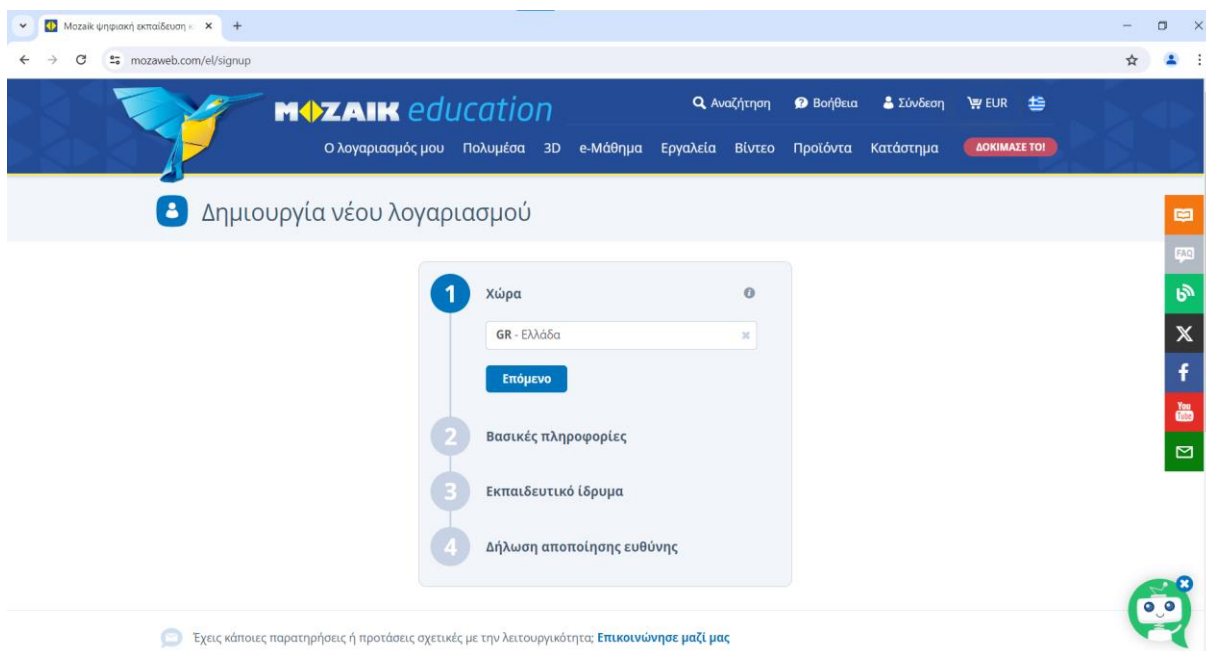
Mozaik ψηφιακή εκπαίδευση κ

mozaweb.com/el/signup

MOZAIK education

Αναζήτηση Βοήθεια Σύνδεση EUR

Ο λογαριασμός μου Πολυμέσα 3D e-Μάθημα Εργαλεία Βίντεο Προϊόντα Κατάστημα ΔΟΚΙΜΑΣΕ ΤΟ!

Δημιουργία νέου λογαριασμού

1 Χώρα

GR - Ελλάδα

Επόμενο

2 Βασικές πληροφορίες

3 Εκπαιδευτικό ίδρυμα

4 Δήλωση αποποίησης ευθύνης

FAQ

Έχεις κάποιες παρατηρήσεις ή προτάσεις σχετικές με την λειτουργικότητα; Επικοινώνησε μαζί μας